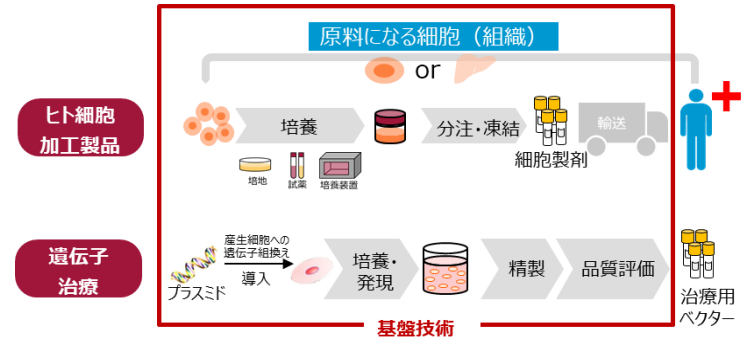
原料になる細胞（組織）

or

ヒト細胞加工製品

培養

分注・凍結

輸送

細胞製剤

培地

試薬

培養装置

遺伝子治療

産生細胞への遺伝子組換え

導入

プラスミド

培養・発現

精製

品質評価

治療用ベクター

基盤技術